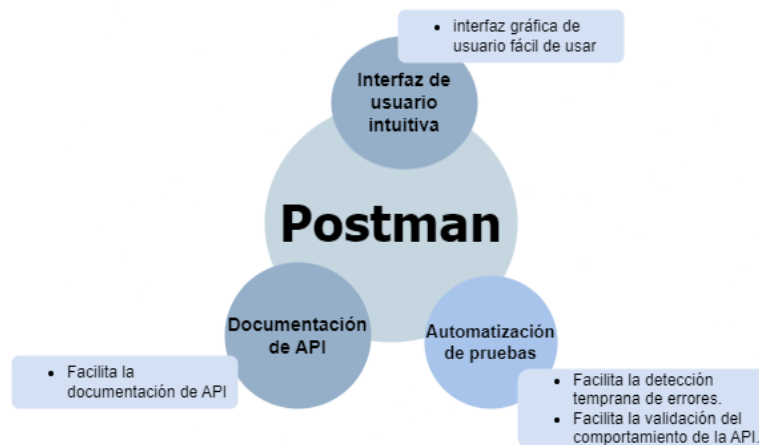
- interfaz gráfica de usuario fácil de usar

Interfaz de usuario intuitiva

Postman

Documentación de API

- Facilita la documentación de API

Automatización de pruebas

- Facilita la detección temprana de errores.
- Facilita la validación del comportamiento de la API.